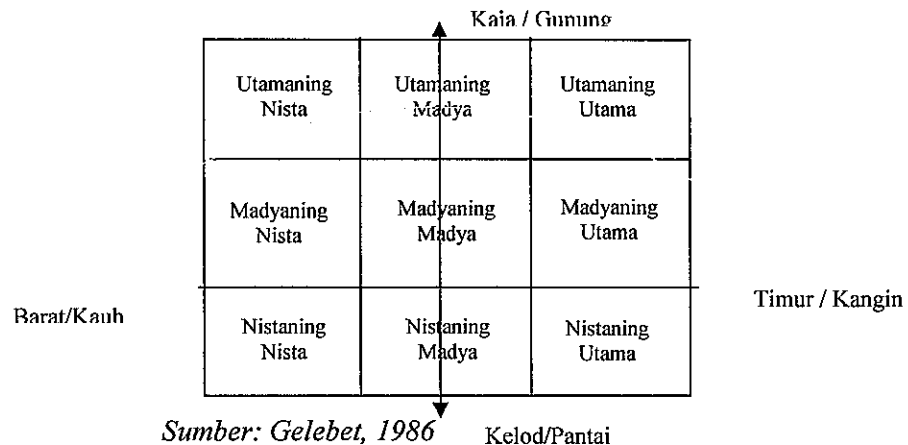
Kaja / Gunung

| Utamaning Nista | Utamaning Madya | Utamaning Utama |
|---|---|---|
| Madyaning Nista | Madyaning Madya | Madyaning Utama |
| Nistaning Nista | Nistaning Madya | Nistaning Utama |

Barat/Kauh

Timur / Kangin

Sumber: Gelebet, 1986

Kelod/Pantai